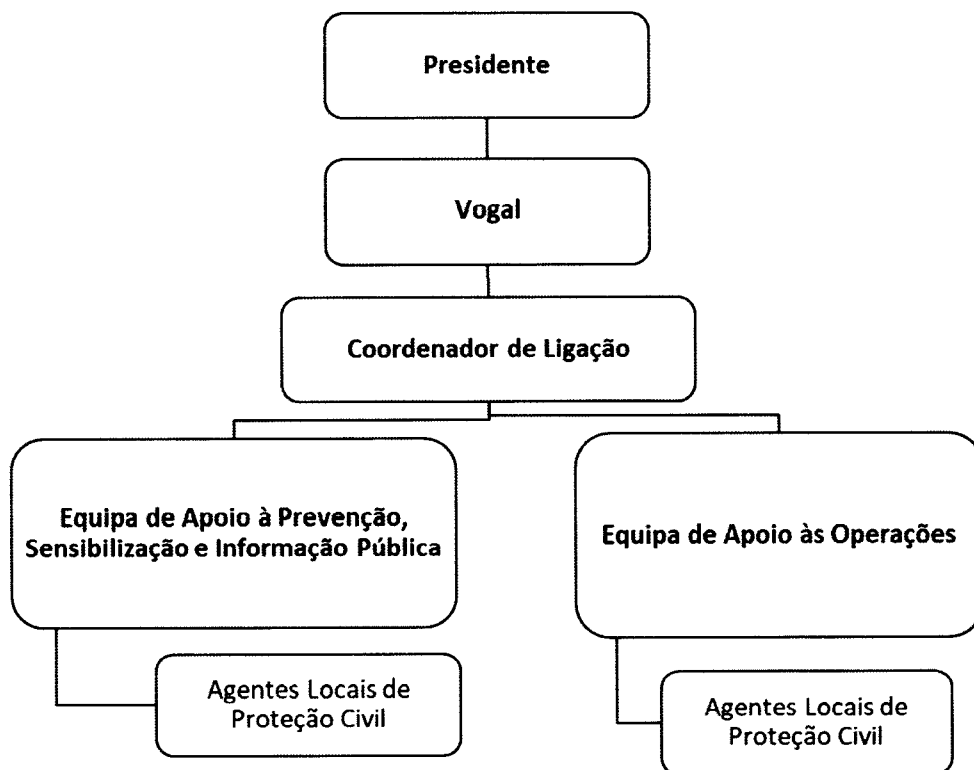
Presidente

Vogal

Coordenador de Ligação

Equipa de Apoio à Prevenção, Sensibilização e Informação Pública

Agentes Locais de Proteção Civil

Equipa de Apoio às Operações

Agentes Locais de Proteção Civil